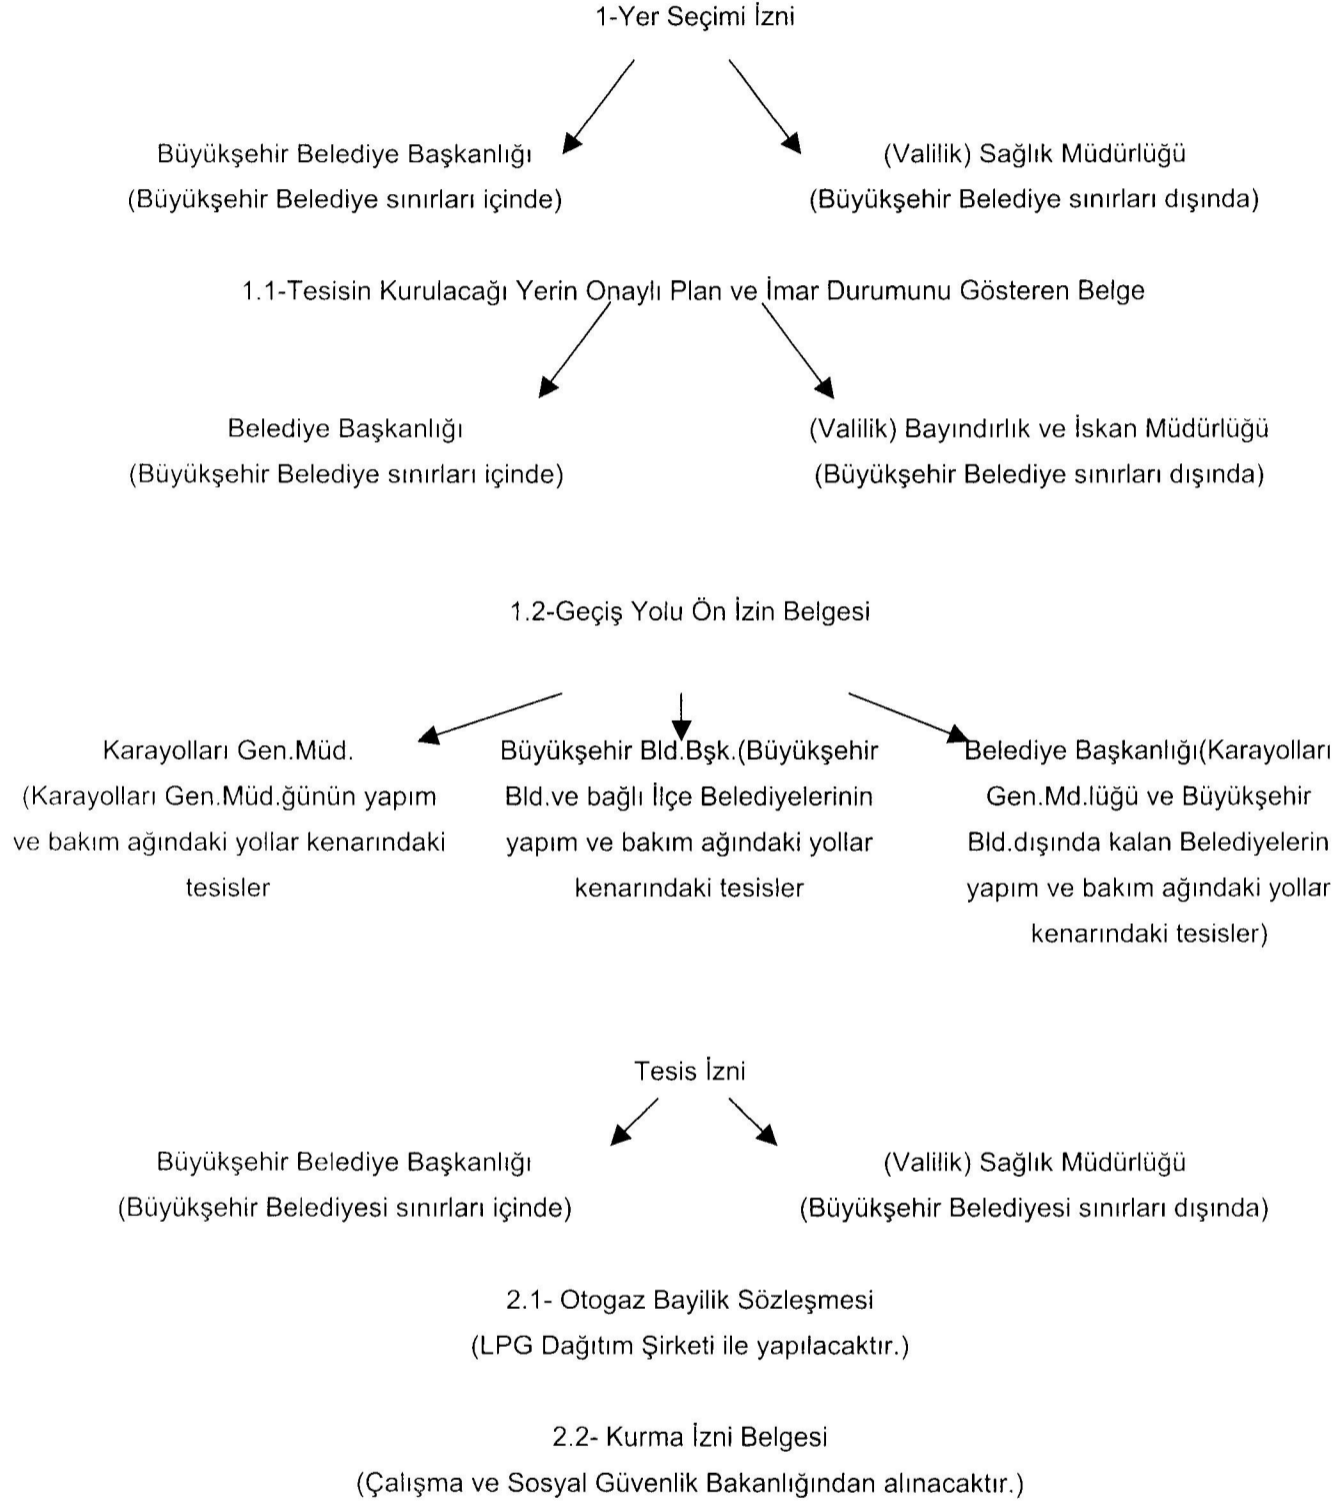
1-Yer Seçimi İzni

Büyükşehir Belediye Başkanlığı
(Büyükşehir Belediye sınırları içinde)

(Valilik) Sağlık Müdürlüğü
(Büyükşehir Belediye sınırları dışında)

1.1-Tesisin Kurulacağı Yerin Onaylı Plan ve İmar Durumunu Gösteren Belge

Belediye Başkanlığı
(Büyükşehir Belediye sınırları içinde)

(Valilik) Bayındırlık ve İskan Müdürlüğü
(Büyükşehir Belediye sınırları dışında)

1.2-Geçiş Yolu Ön İzin Belgesi

Karayolları Gen.Müd.
(Karayolları Gen.Müd.ğünün yapım ve bakım ağındaki yollar kenarındaki tesisler

Büyükşehir Bld.Bşk.(Büyükşehir Bld.ve bağlı İlçe Belediyelerinin yapım ve bakım ağındaki yollar kenarındaki tesisler

Belediye Başkanlığı(Karayolları Gen.Md.lüğü ve Büyükşehir Bld.dışında kalan Belediyelerin yapım ve bakım ağındaki yollar kenarındaki tesisler)

Tesis İzni

Büyükşehir Belediye Başkanlığı
(Büyükşehir Belediyesi sınırları içinde)

(Valilik) Sağlık Müdürlüğü
(Büyükşehir Belediyesi sınırları dışında)

2.1- Otogaz Bayilik Sözleşmesi
(LPG Dağıtım Şirketi ile yapılacaktır.)

2.2- Kurma İzni Belgesi
(Çalışma ve Sosyal Güvenlik Bakanlığından alınacaktır.)